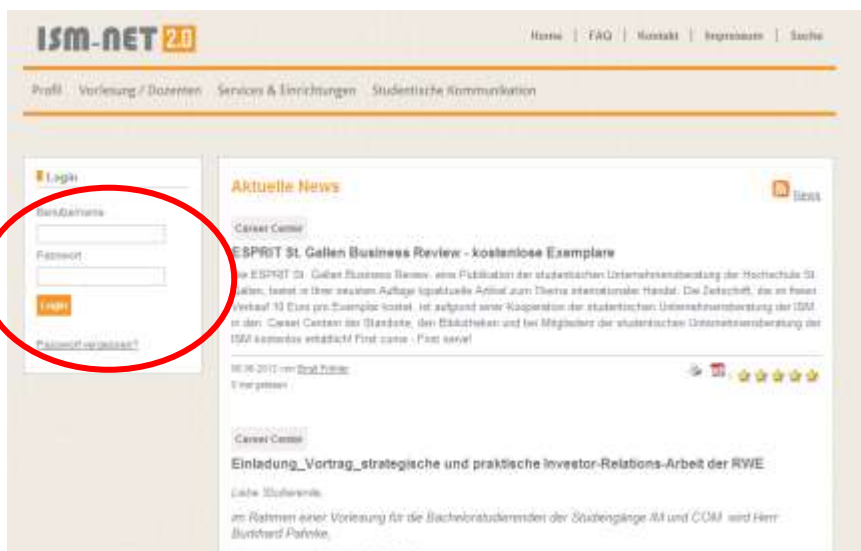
ISM-NET 2.0

Home | FAQ | Kontakt | Impressum | Suche

Profil Vorlesung / Dozenten Services & Einrichtungen Studentische Kommunikation

Login

Benutzername

Passwort

Login

Passwort vergessen?

Aktuelle News

News

Career Center

ESPRIT St. Gallen Business Review - kostenlose Exemplare

Die ESPRIT St. Gallen Business Review, eine Publikation der studentischen Unternehmensberatung der Hochschule St. Gallen, bietet in ihrer neusten Auflage topaktuelle Artikel zum Thema internationaler Handel. Die Zeitschrift, die im freien Verkauf 10 Euro pro Exemplar kostet, ist aufgrund einer Kooperation der studentischen Unternehmensberatung der ISM in den Career Centern der Standorte, den Bibliotheken und bei Mitgliedern der studentischen Unternehmensberatung der ISM kostenlos erhältlich! First come - First serve!

06.06.2012 von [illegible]

0 mal gelesen

Career Center

Einladung_Vortrag_strategische und praktische Investor-Relations-Arbeit der RWE

Liebe Studierende,

im Rahmen einer Vorlesung für die Bachelorstudierenden der Studiengänge IM und COM wird Herr Burkhard Pahnke,